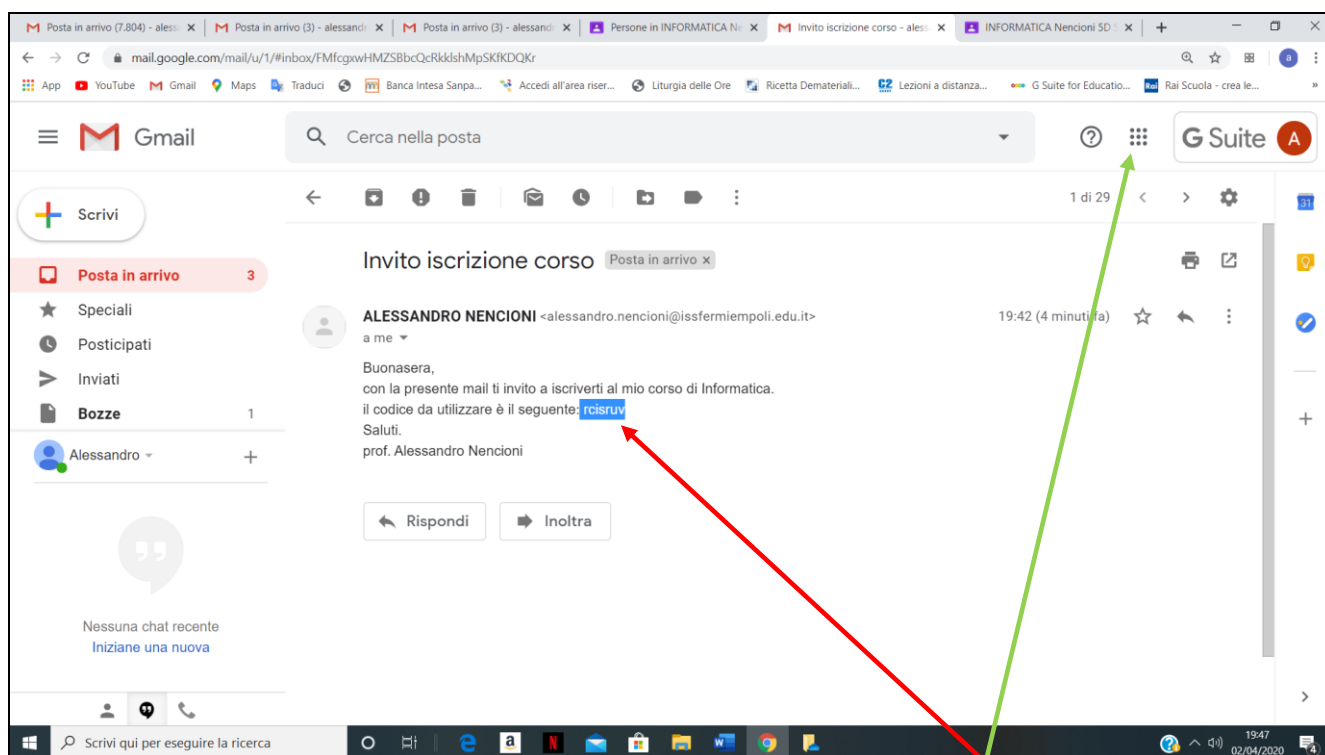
Posta in arrivo (7.804) - aless ×
Posta in arrivo (3) - alessand ×
Posta in arrivo (3) - alessand ×
Persone in INFORMATICA Ne ×
Invito iscrizione corso - aless ×
INFORMATICA Nencioni 5D ×

mail.google.com/mail/u/1/#inbox/FMfcgxwHMZSBbcQcRkklshMpSKfKDQKr

App YouTube Gmail Maps Traduci Banca Intesa Sanpa... Accedi all'area riser... Liturgia delle Ore Ricetta Dematerializ... Lezioni a distanza... G Suite for Educatio... Rai Scuola - crea le...

Gmail
Cerca nella posta
G Suite
A

Scrivi
Posta in arrivo 3
Speciali
Posticipati
Inviati
Bozze 1
Alessandro

Nessuna chat recente
Iniziane una nuova

1 di 29

Invito iscrizione corso Posta in arrivo ×

ALESSANDRO NENCIONI <alessandro.nencioni@issfermiempoli.edu.it>
a me
19:42 (4 minuti fa)

Buonasera,
con la presente mail ti invito a iscriverti al mio corso di Informatica.
il codice da utilizzare è il seguente: rcisruv
Saluti.
prof. Alessandro Nencioni

Rispondi
Inoltra

Scrivi qui per eseguire la ricerca
19:47
02/04/2020